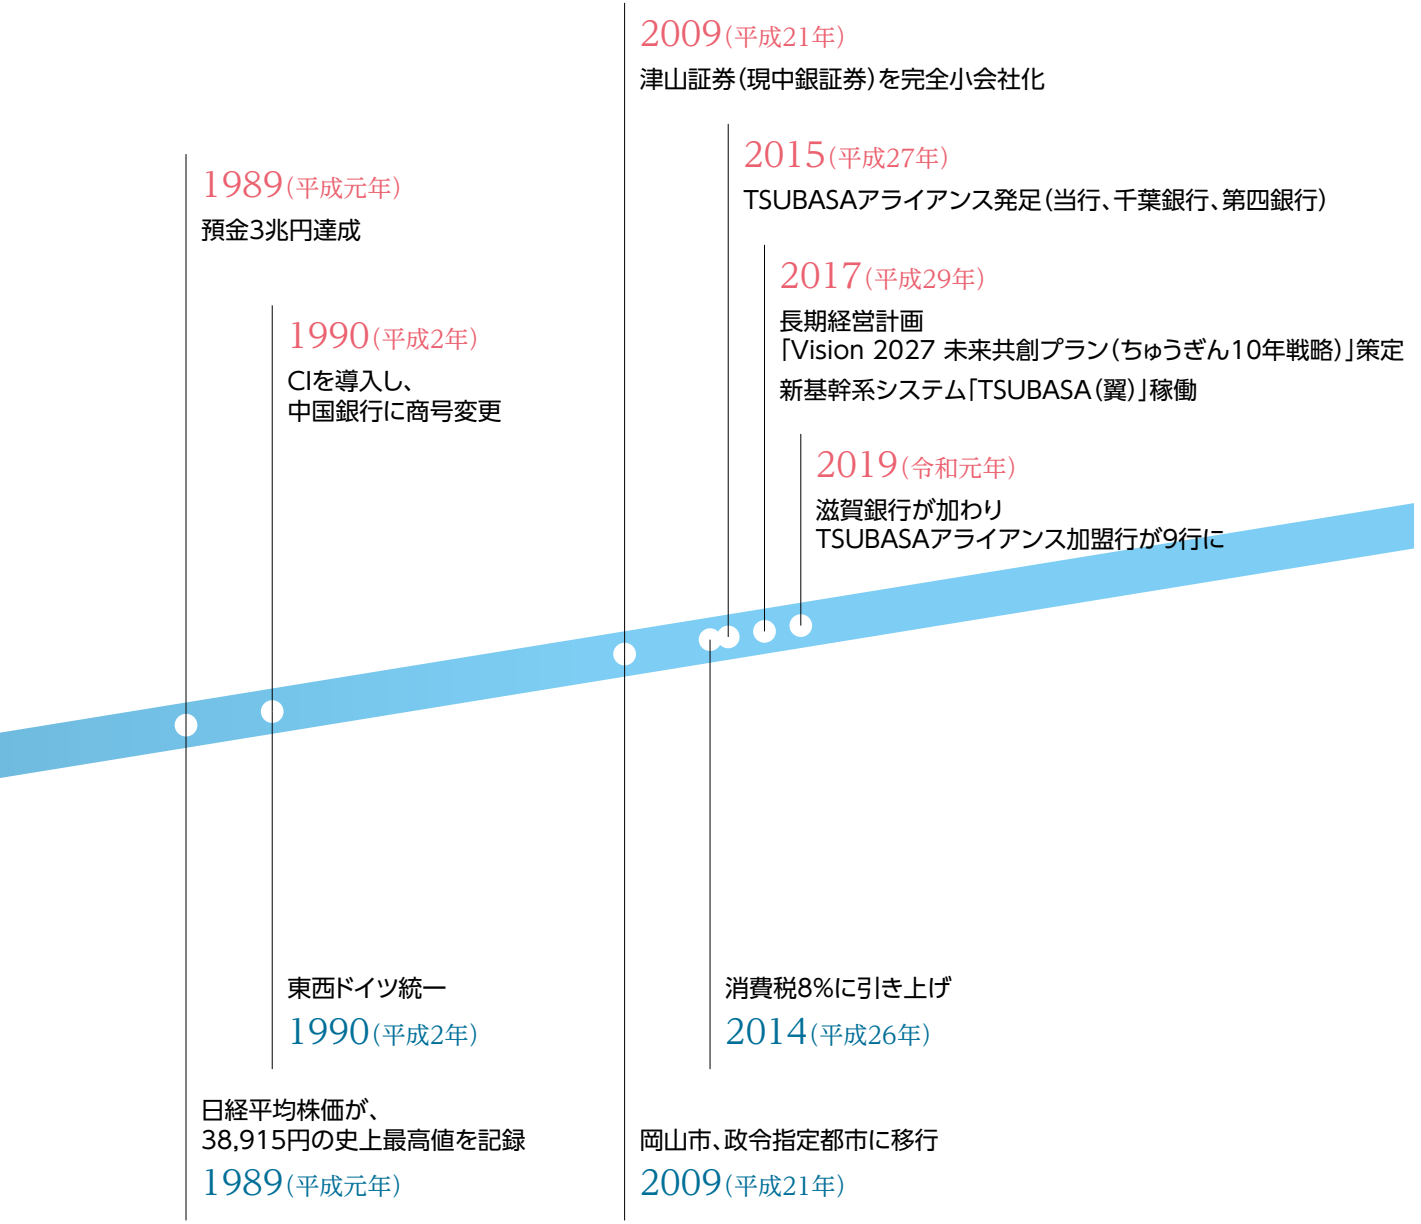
2009（平成21年）
津山証券（現中銀証券）を完全小会社化

2015（平成27年）
TSUBASAアライアンス発足（当行、千葉銀行、第四銀行）

1989（平成元年）
預金3兆円達成

2017（平成29年）
長期経営計画
「Vision 2027 未来共創プラン（ちゅうぎん10年戦略）」策定
新基幹系システム「TSUBASA（翼）」稼働

1990（平成2年）
CIを導入し、
中国銀行に商号変更

2019（令和元年）
滋賀銀行が加わり
TSUBASAアライアンス加盟行が9行に

東西ドイツ統一
1990（平成2年）

消費税8%に引き上げ
2014（平成26年）

日経平均株価が、
38,915円の史上最高値を記録
1989（平成元年）

岡山市、政令指定都市に移行
2009（平成21年）